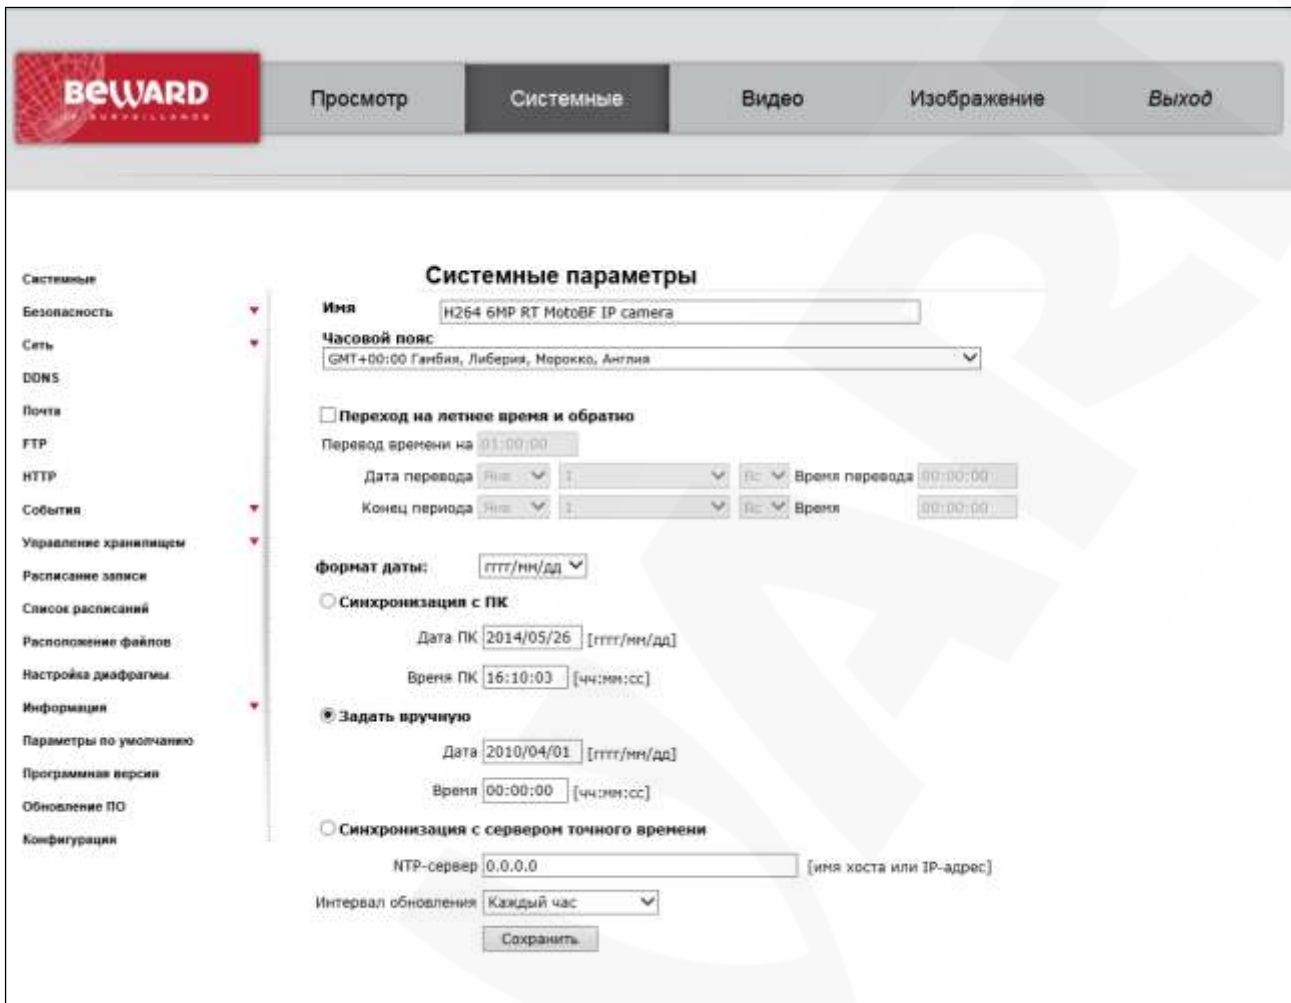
BEWARD
IP SURVEILLANCE

Просмотр | Системные | Видео | Изображение | Выход

Системные
Безопасность
Сеть
DDNS
Почта
FTP
HTTP
События
Управление хранилищем
Расписание записи
Список расписаний
Расположение файлов
Настройка диафрагмы
Информация
Параметры по умолчанию
Программная версия
Обновление ПО
Конфигурация

Системные параметры

Имя H264 6MP RT MotoBF IP camera

Часовой пояс
GMT+00:00 Гамбия, Либерия, Морокко, Англия

Переход на летнее время и обратно
Перевод времени на 01:00:00
Дата перевода Янв 1 Вс Время перевода 00:00:00
Конец периода Янв 1 Вс Время 00:00:00

формат даты: гггг/мм/дд

Синхронизация с ПК
Дата ПК 2014/05/26 [гггг/мм/дд]
Время ПК 16:10:03 [чч:мм:сс]

Задать вручную
Дата 2010/04/01 [гггг/мм/дд]
Время 00:00:00 [чч:мм:сс]

Синхронизация с сервером точного времени
NTP-сервер 0.0.0.0 [имя хоста или IP-адрес]
Интервал обновления Каждый час

Сохранить